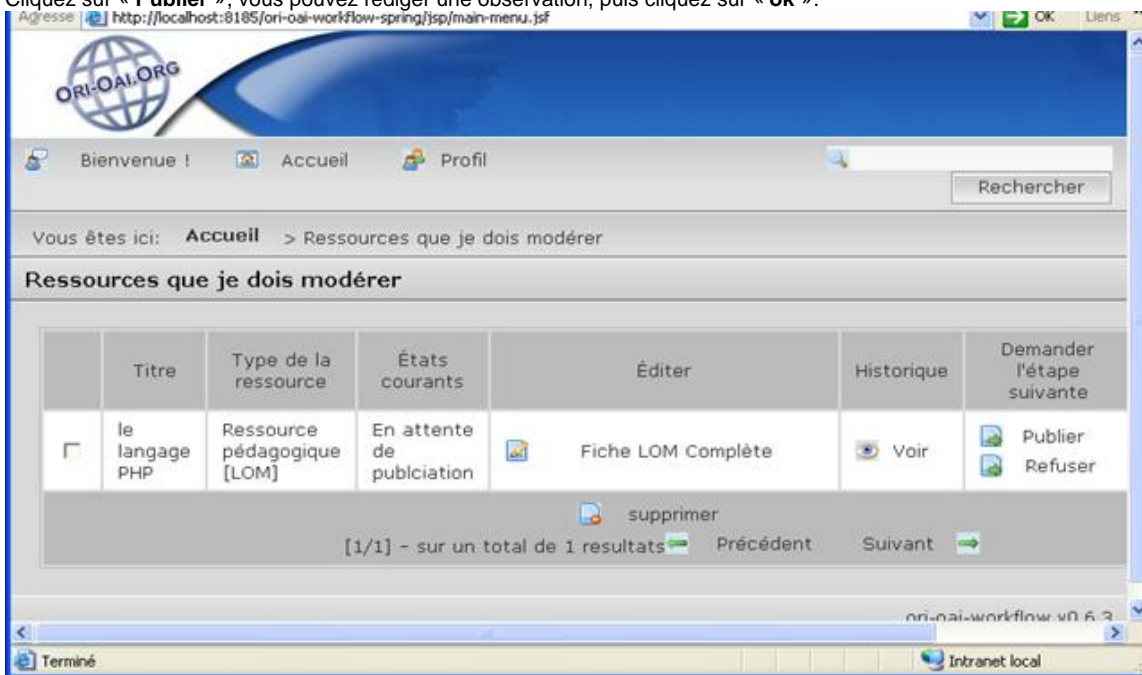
Cliquez sur « Publier », vous pouvez rédiger une observation, puis cliquez sur « ok ».

Adresse http://localhost:8185/ori-oai-workflow-spring/jsp/main-menu.jsf OK Liens

ORI-OAI.ORG

Bienvenue ! Accueil Profil

Rechercher

Vous êtes ici: Accueil > Ressources que je dois modérer

Ressources que je dois modérer

| | Titre | Type de la ressource | États courants | Éditer | Historique | Demander l'étape suivante |
|---|---|---|---|---|---|---|
| | le langage PHP | Ressource pédagogique [LOM] | En attente de publciation | Fiche LOM Complète | Voir | Publier Refuser |

supprimer

[1/1] - sur un total de 1 resultats Précédent Suivant

ori-oai-workflow v0.6.3

Terminé

Intranet local